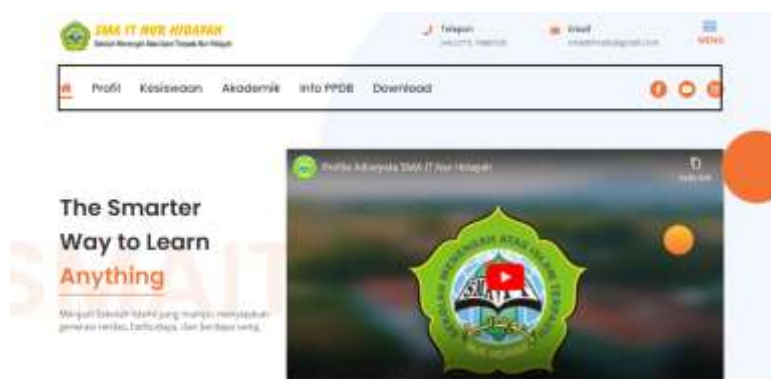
SMA IT NUR HIDAYAH
Sekolah Menengah Atas Islam Terpadu Nur Hidayah

Telepon
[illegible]

Email
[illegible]

MENU

Profil Kesiswaan Akademik Info PPDB Download

Profile Arkarya SMA IT Nur Hidayah

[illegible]

The Smarter Way to Learn Anything

Menjadi Sekolah Islami yang mampu menyiapkan generasi cerdas, berbudaya, dan berdaya saing.

SEKOLAH MENENGAH ATAS ISLAM TERPADU
SMAIT
NUR HIDAYAH

SMAIT